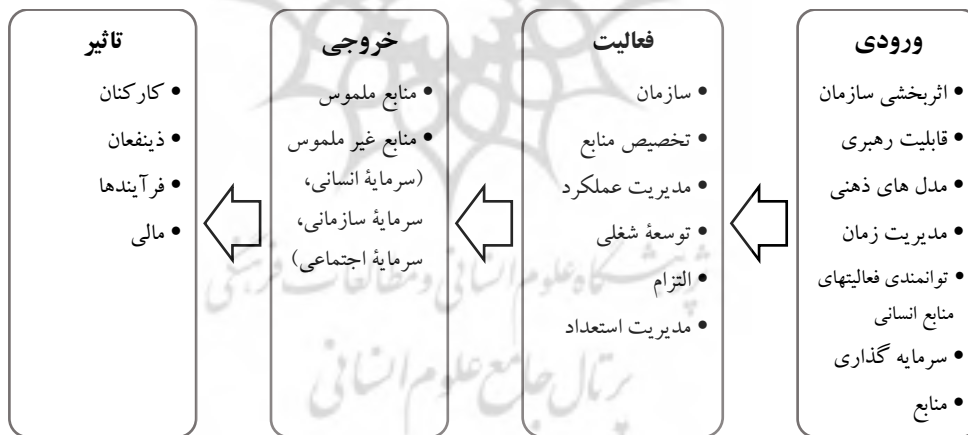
ورودی
• اثربخشی سازمان
• قابلیت رهبری
• مدل های ذهنی
• مدیریت زمان
• توانمندی فعالیتهای منابع انسانی
• سرمایه گذاری
• منابع

فعالیت
• سازمان
• تخصیص منابع
• مدیریت عملکرد
• توسعهٔ شغلی
• التزام
• مدیریت استعداد

خروجی
• منابع ملموس
• منابع غیر ملموس (سرمایهٔ انسانی، سرمایهٔ سازمانی، سرمایهٔ اجتماعی)

تاثیر
• کارکنان
• ذینفعان
• فرآیندها
• مالی

پژوهشگاه علوم انسانی و مطالعات فرهنگی
پرتال جامع علوم انسانی